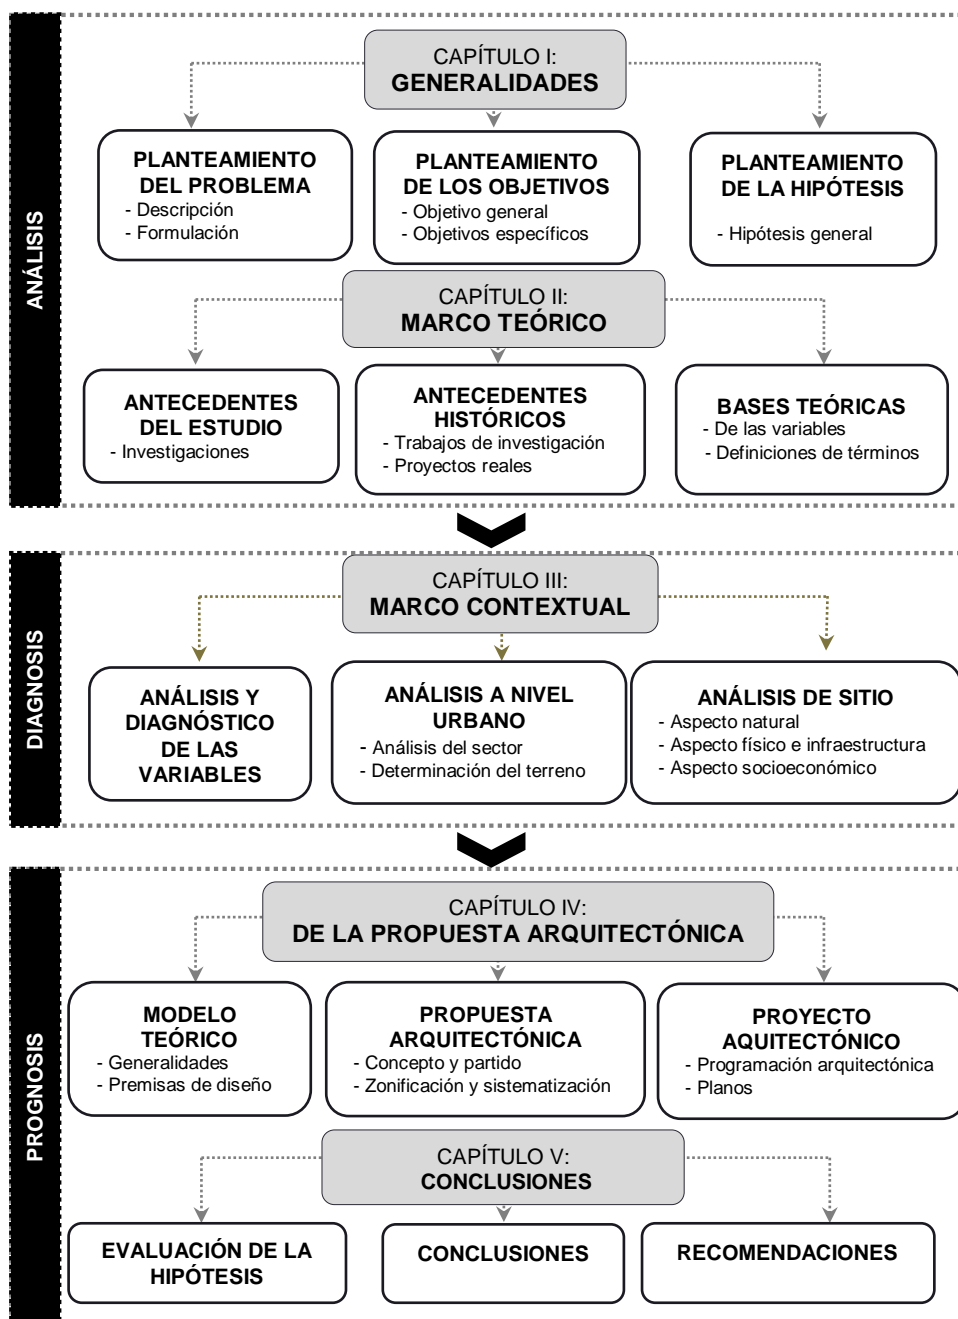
ANÁLISIS

CAPÍTULO I:
GENERALIDADES

PLANTEAMIENTO DEL PROBLEMA
- Descripción
- Formulación

PLANTEAMIENTO DE LOS OBJETIVOS
- Objetivo general
- Objetivos específicos

PLANTEAMIENTO DE LA HIPÓTESIS
- Hipótesis general

CAPÍTULO II:
MARCO TEÓRICO

ANTECEDENTES DEL ESTUDIO
- Investigaciones

ANTECEDENTES HISTÓRICOS
- Trabajos de investigación
- Proyectos reales

BASES TEÓRICAS
- De las variables
- Definiciones de términos

DIAGNOSIS

CAPÍTULO III:
MARCO CONTEXTUAL

ANÁLISIS Y DIAGNÓSTICO DE LAS VARIABLES

ANÁLISIS A NIVEL URBANO
- Análisis del sector
- Determinación del terreno

ANÁLISIS DE SITIO
- Aspecto natural
- Aspecto físico e infraestructura
- Aspecto socioeconómico

PROGNOSIS

CAPÍTULO IV:
DE LA PROPUESTA ARQUITECTÓNICA

MODELO TEÓRICO
- Generalidades
- Premisas de diseño

PROPUESTA ARQUITECTÓNICA
- Concepto y partido
- Zonificación y sistematización

PROYECTO AQUITECTÓNICO
- Programación arquitectónica
- Planos

CAPÍTULO V:
CONCLUSIONES

EVALUACIÓN DE LA HIPÓTESIS

CONCLUSIONES

RECOMENDACIONES